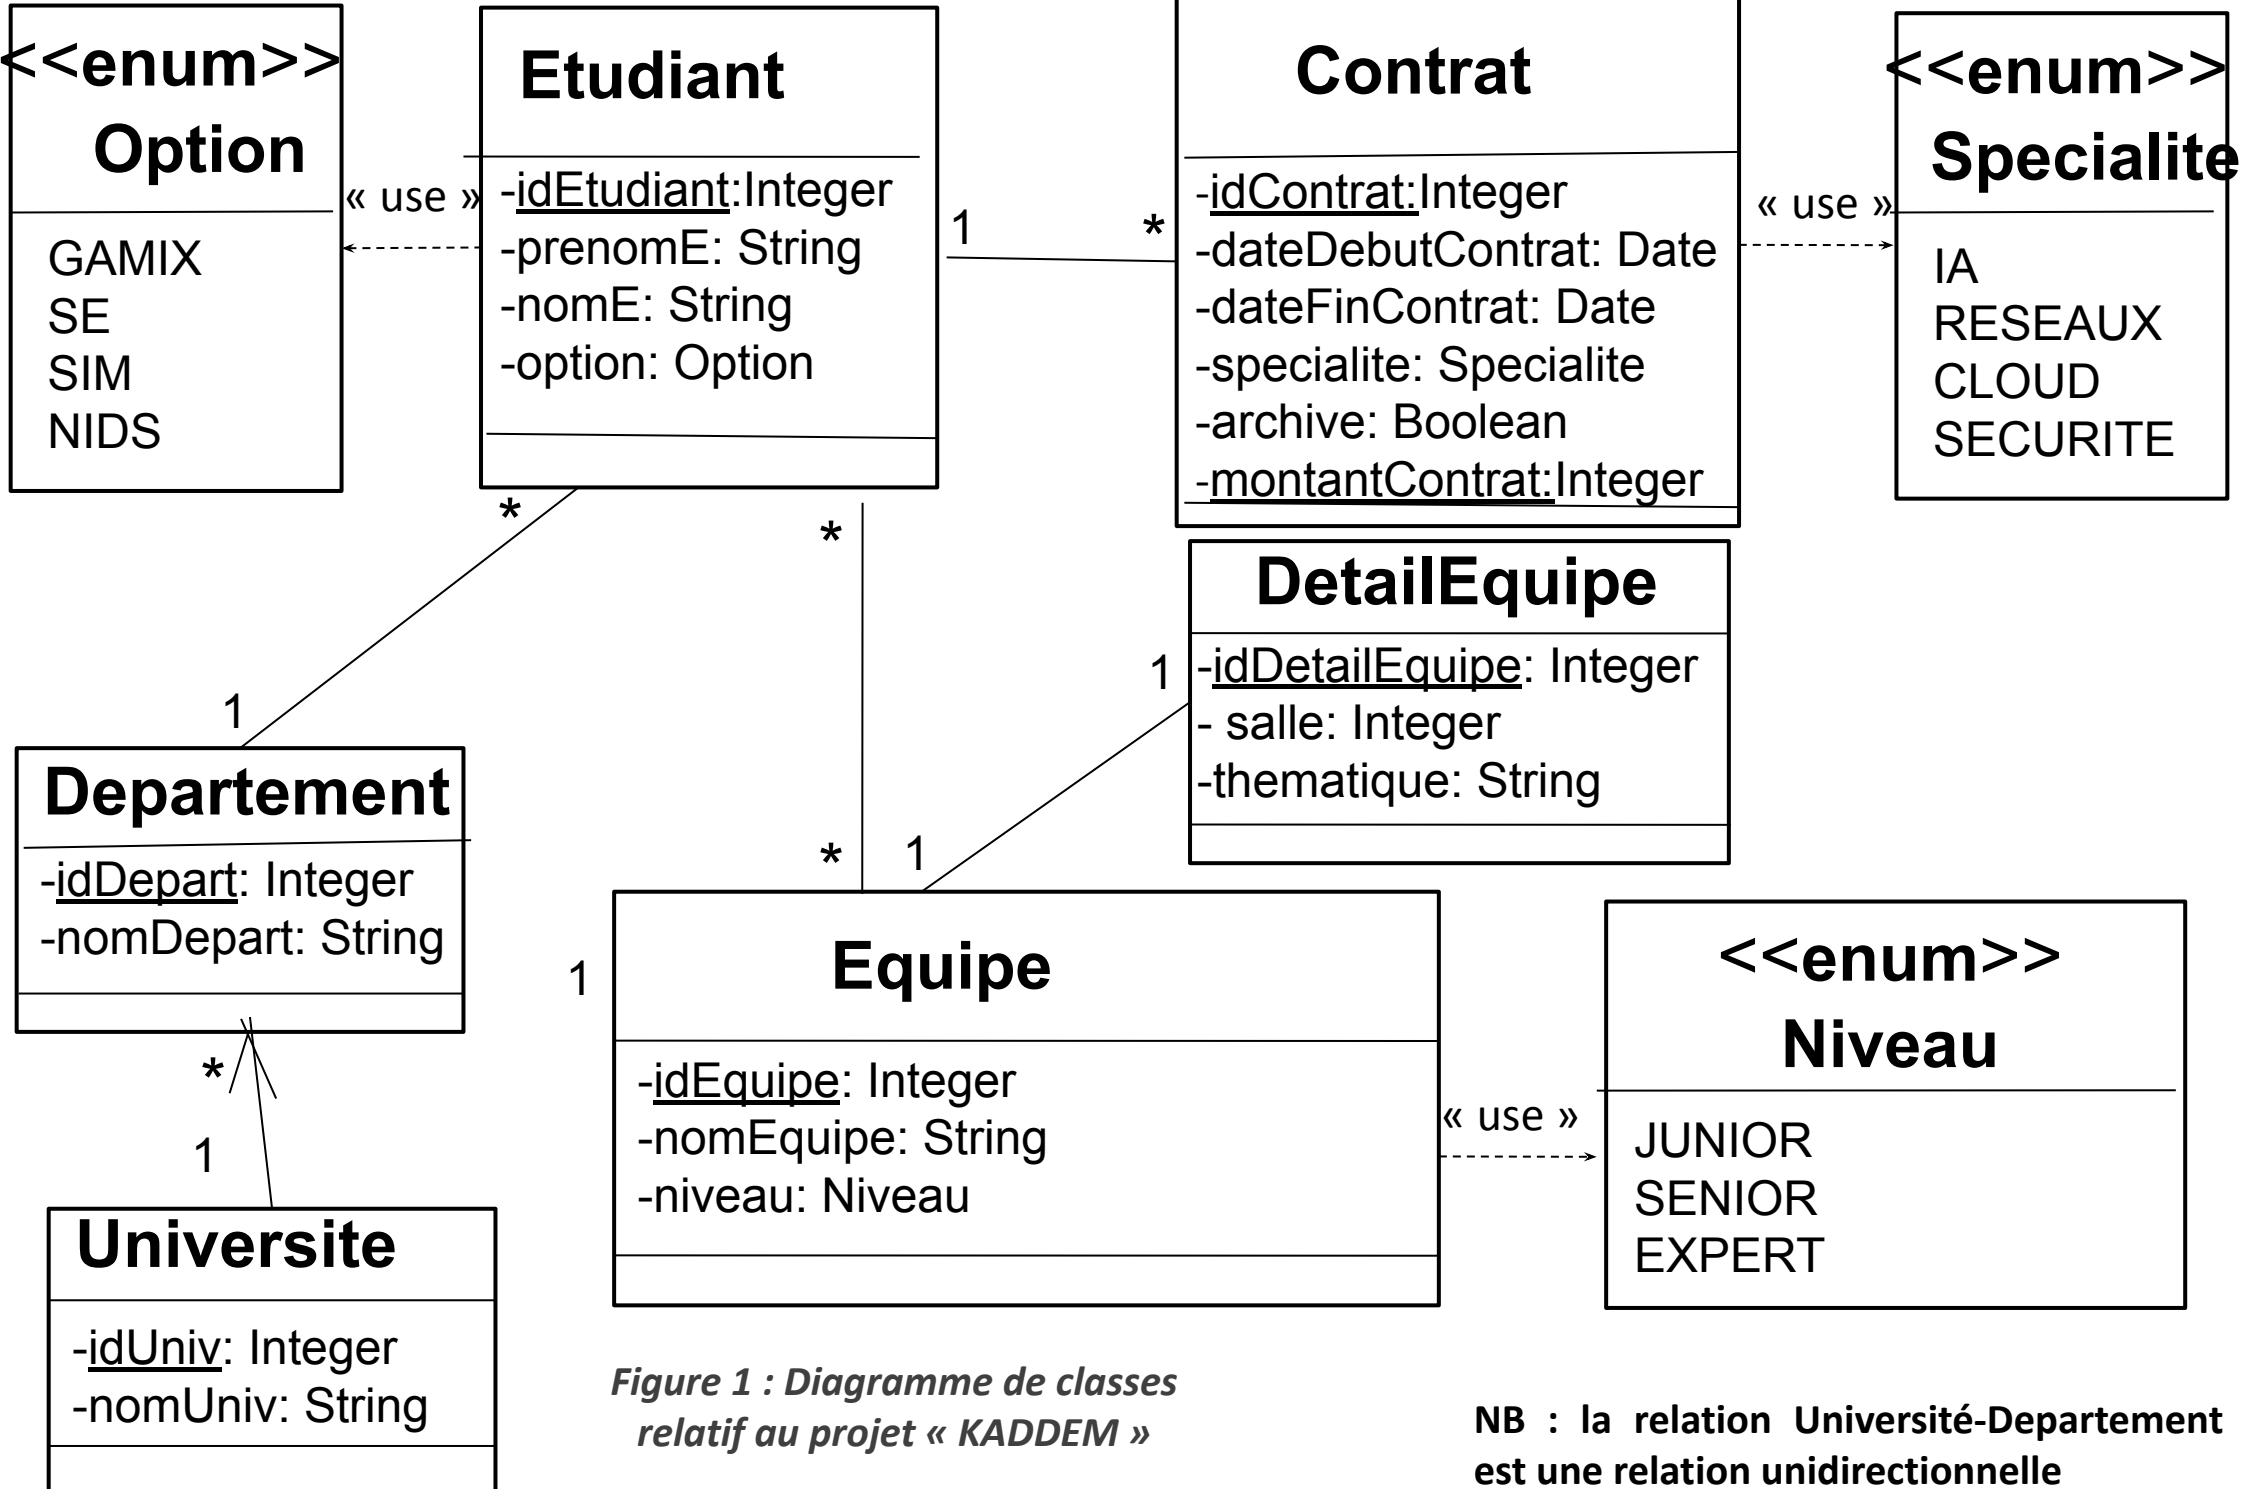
<<enum>>
Option

GAMIX
SE
SIM
NIDS

« use »

Etudiant

-idEtudiant:Integer
-prenomE: String
-nomE: String
-option: Option

1

*

Contrat

-idContrat:Integer
-dateDebutContrat: Date
-dateFinContrat: Date
-specialite: Specialite
-archive: Boolean
-montantContrat:Integer

« use »

<<enum>>
Specialite

IA
RESEAUX
CLOUD
SECURITE

*

*

DetailEquipe

-idDetailEquipe: Integer
- salle: Integer
-thematique: String

1

1

Departement

-idDepart: Integer
-nomDepart: String

*

1

*

1

Equipe

-idEquipe: Integer
-nomEquipe: String
-niveau: Niveau

« use »

<<enum>>
Niveau

JUNIOR
SENIOR
EXPERT

*

1

Universite

-idUniv: Integer
-nomUniv: String

Figure 1 : Diagramme de classes relatif au projet « KADDEM »

NB : la relation Université-Departement est une relation unidirectionnelle